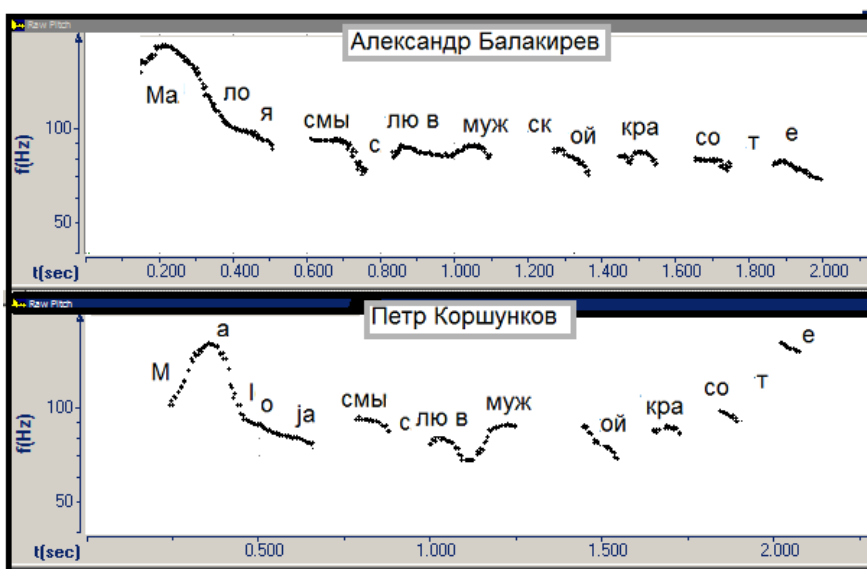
Raw Pitch

Александр Балакирев

Ма ло я смы с лю в муж ск ой кра со т е

f(Hz)
100
50
t(sec) 0.200 0.400 0.600 0.800 1.000 1.200 1.400 1.600 1.800 2.000

Raw Pitch

Петр Коршунков

М а l о ja смы с лю в муж ой кра со т е

f(Hz)
100
50
t(sec) 0.500 1.000 1.500 2.000